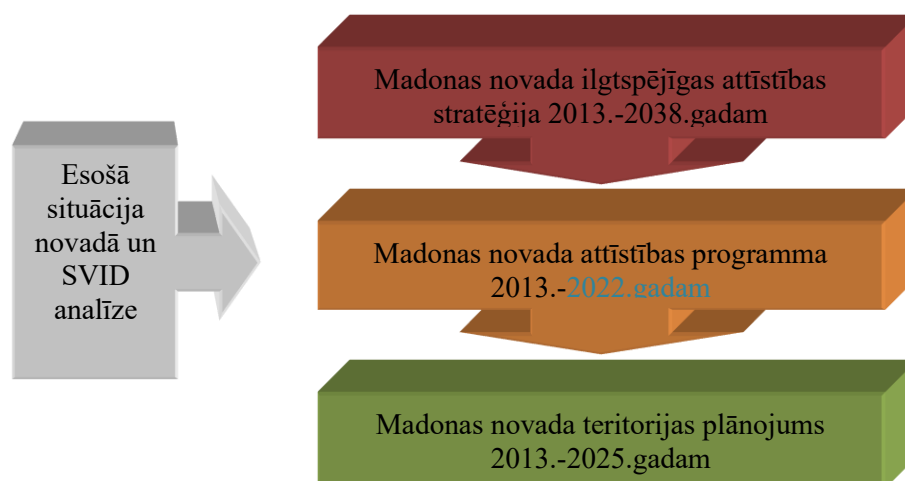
Esošā situācija novadā un SVID analīze

Madonas novada ilgtspējīgas attīstības stratēģija 2013.-2038.gadam

Madonas novada attīstības programma 2013.-2022.gadam

Madonas novada teritorijas plānojums 2013.-2025.gadam